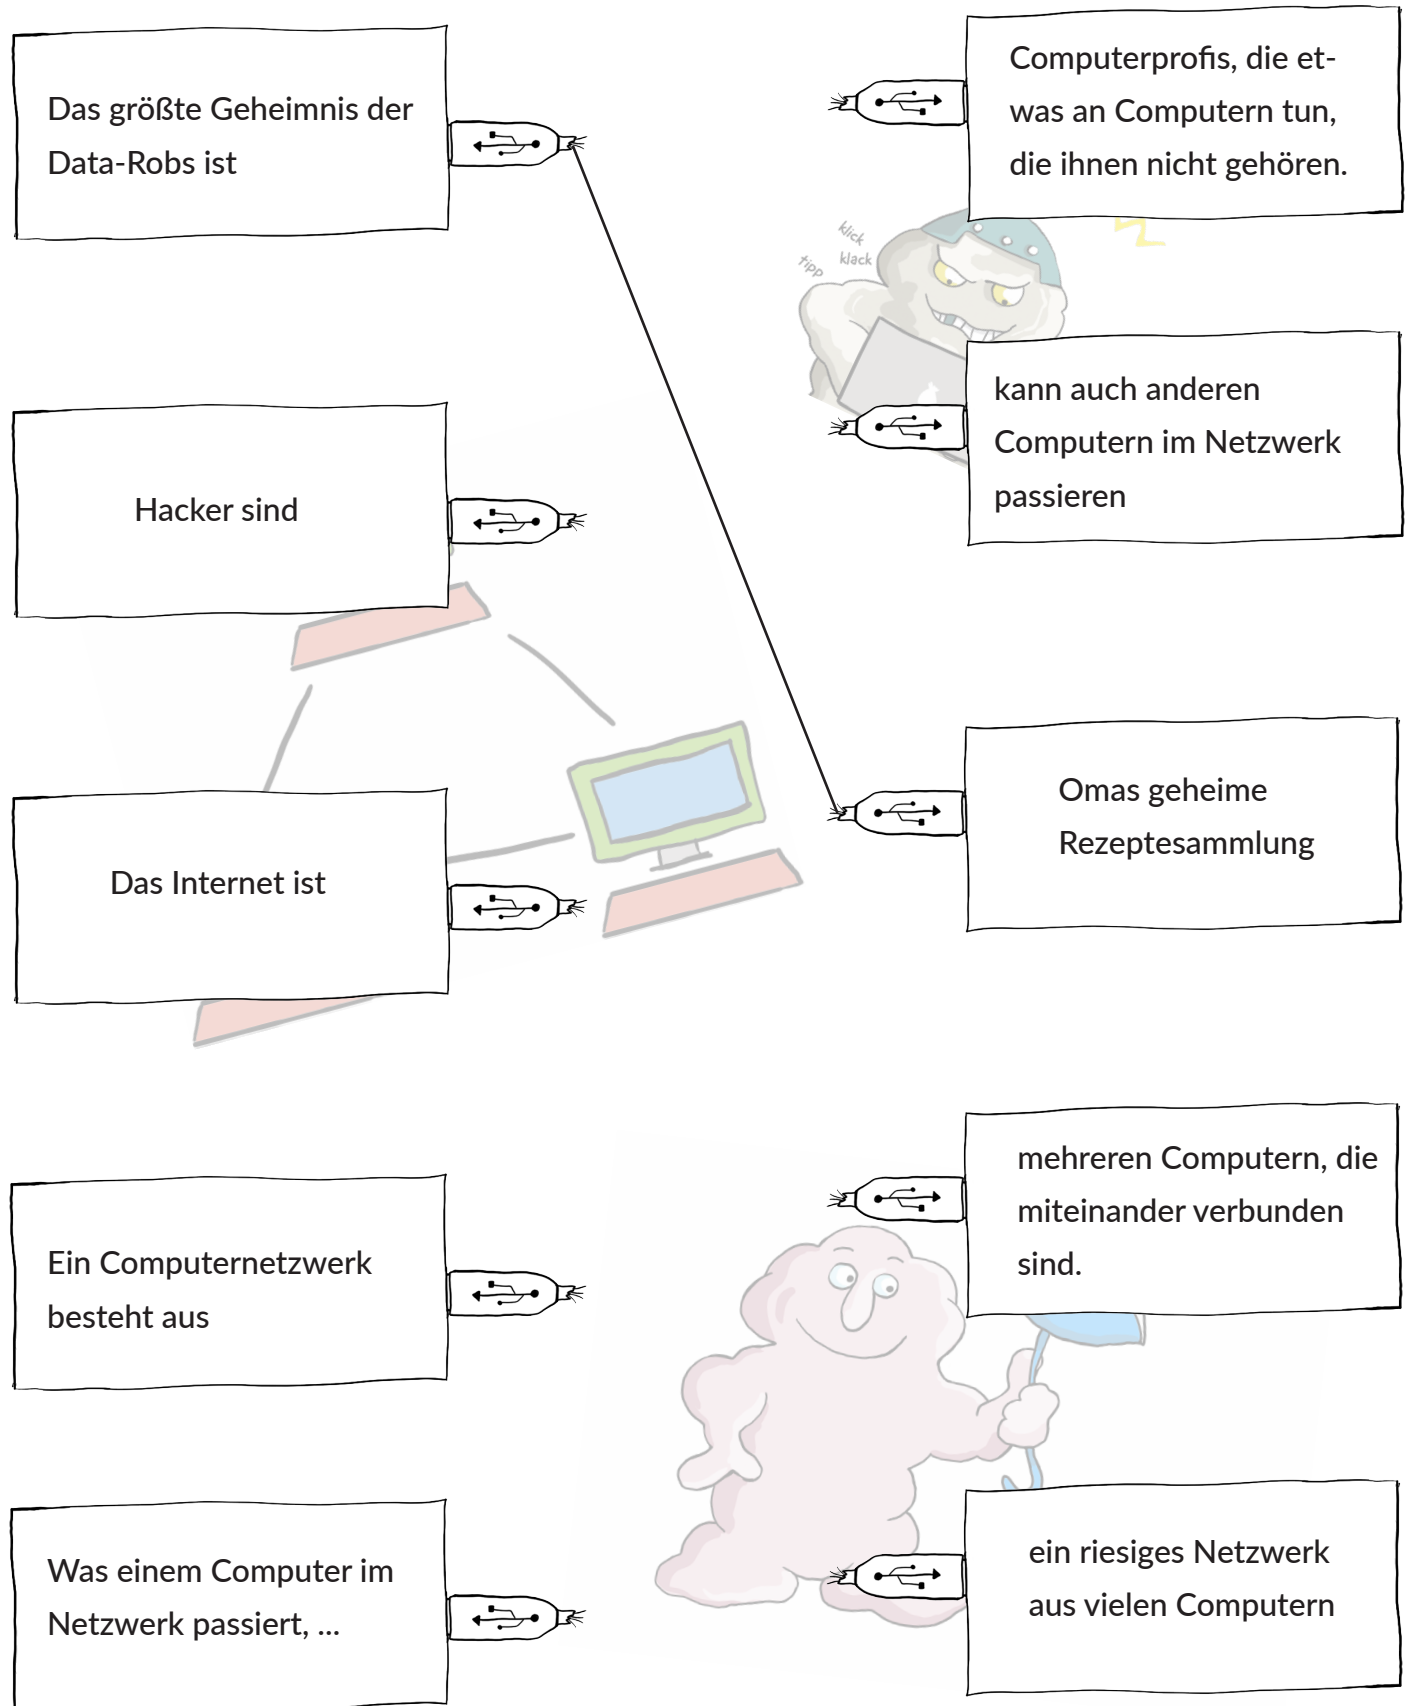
Das größte Geheimnis der Data-Robs ist

Computerprofis, die etwas an Computern tun, die ihnen nicht gehören.

klick
klack
tipp

kann auch anderen Computern im Netzwerk passieren

Hacker sind

Omas geheime Rezeptesammlung

Das Internet ist

mehreren Computern, die miteinander verbunden sind.

Ein Computernetzwerk besteht aus

Was einem Computer im Netzwerk passiert, ...

ein riesiges Netzwerk aus vielen Computern